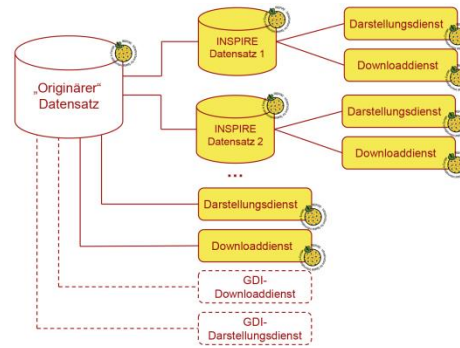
„Originärer“ Datensatz

INSPIRE Datensatz 1

Darstellungsdienst

Downloaddienst

INSPIRE Datensatz 2

Darstellungsdienst

Downloaddienst

...

Darstellungsdienst

Downloaddienst

GDI-Downloaddienst

GDI-Darstellungsdienst